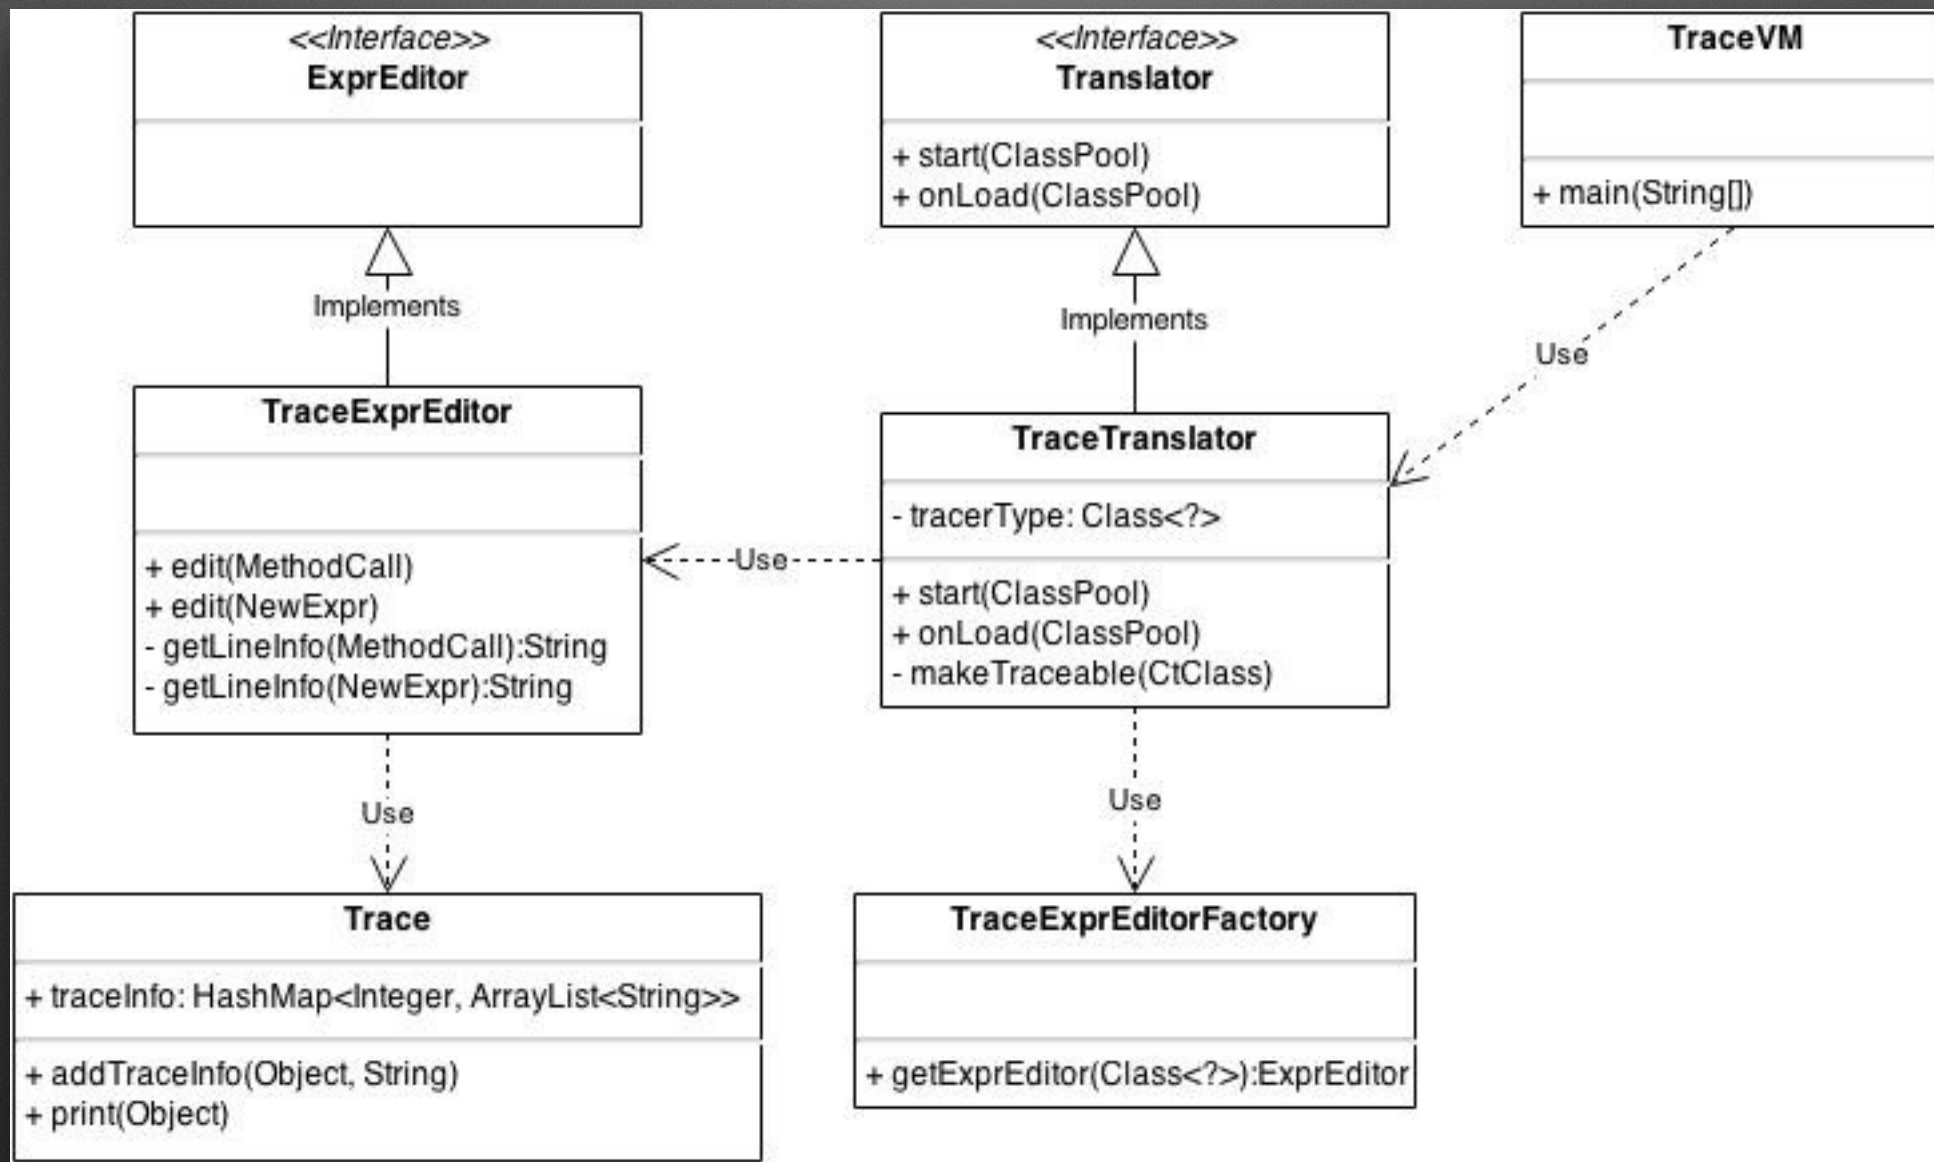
<<Interface>>
ExprEditor

<<Interface>>
Translator

+ start(ClassPool)
+ onLoad(ClassPool)

TraceVM

+ main(String[])

Implements

Implements

Use

TraceExprEditor

+ edit(MethodCall)
+ edit(NewExpr)
- getLineInfo(MethodCall):String
- getLineInfo(NewExpr):String

Use

TraceTranslator

- tracerType: Class<?>

+ start(ClassPool)
+ onLoad(ClassPool)
- makeTraceable(CtClass)

Use

Use

Trace

+ traceInfo: HashMap<Integer, ArrayList<String>>

+ addTraceInfo(Object, String)
+ print(Object)

TraceExprEditorFactory

+ getExprEditor(Class<?>):ExprEditor